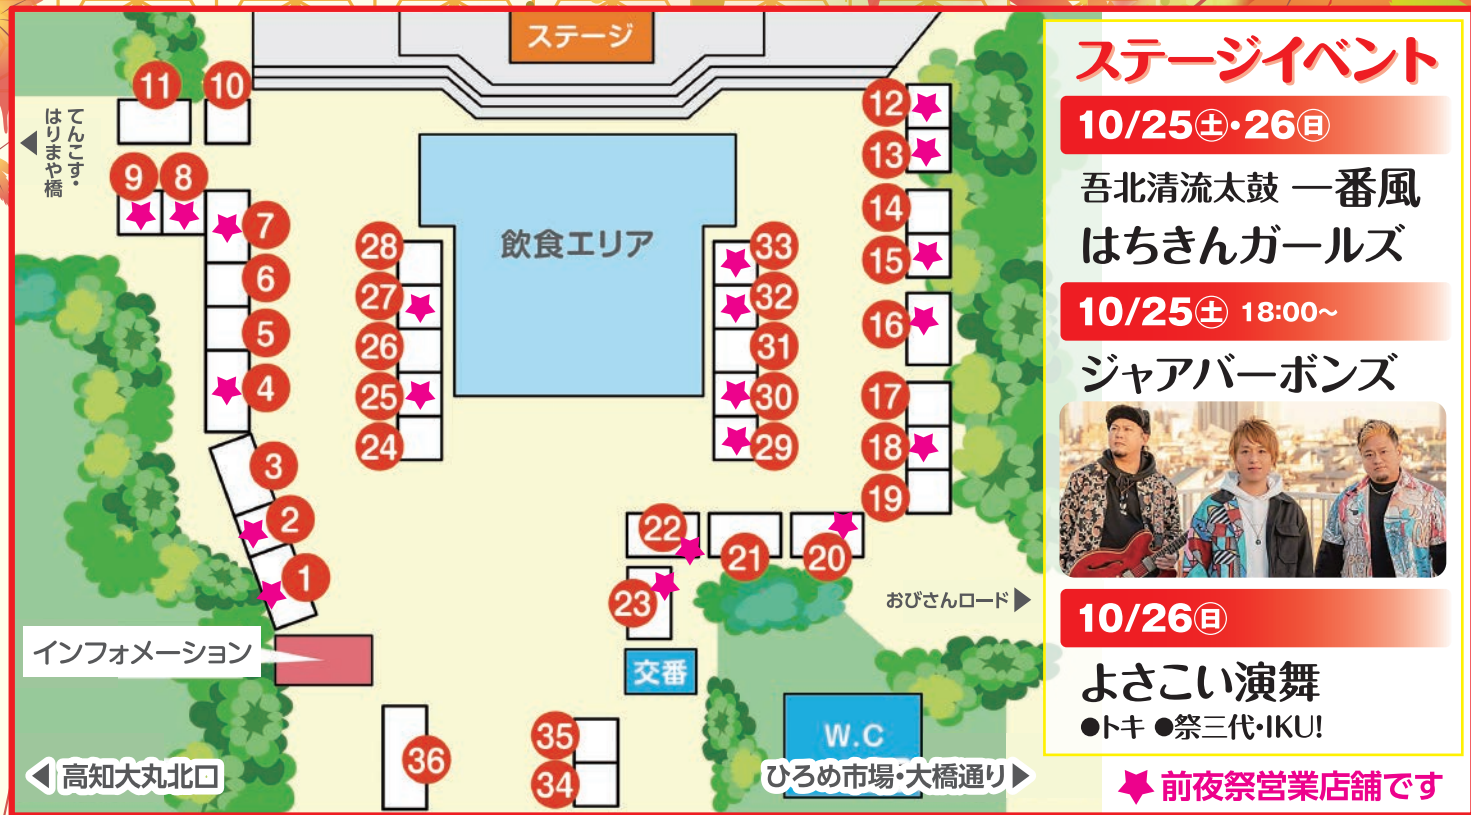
ステージ

11 10

てんこす・はりまや橋

9 8 7 6 5 4 3 2 1

飲食エリア

28 27 26 25 24

33 32 31 30 29

12 13 14 15 16 17 18 19

22 21 20 23

インフォメーション

交番

おびさんロード

W.C

36 35 34

高知大丸北口

ひろめ市場・大橋通り

ステージイベント

10/25㊏・26㊐

吾北清流太鼓 一番風

はちきんガールズ

10/25㊏ 18:00~

ジャアバーボンズ

10/26㊐

よさこい演舞

●トキ ●祭三代・IKU!

前夜祭営業店舗です